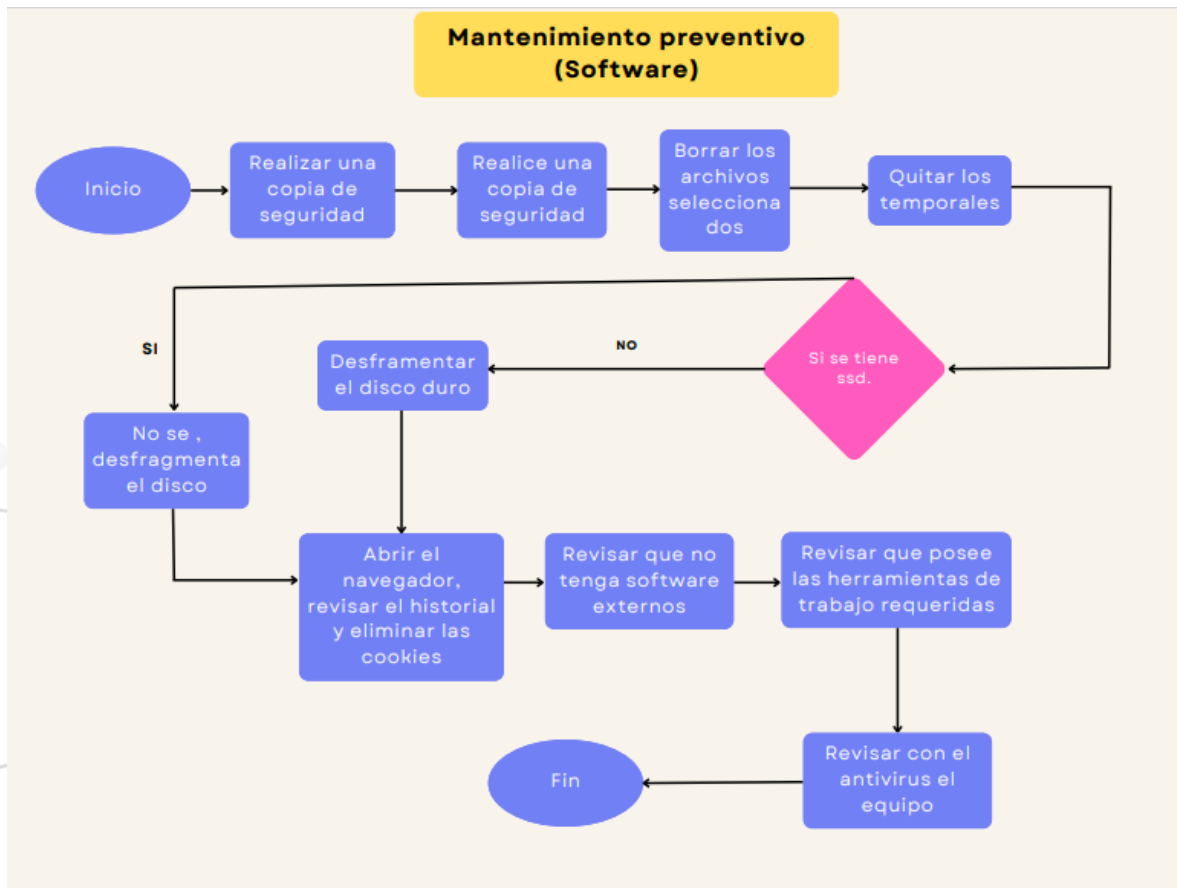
Mantenimiento preventivo (Software)

Inicio

Realizar una copia de seguridad

Realice una copia de seguridad

Borrar los archivos selecciona dos

Quitar los temporales

Si se tiene ssd.

NO

Desframentar el disco duro

SI

No se , desfragmenta el disco

Abrir el navegador, revisar el historial y eliminar las cookies

Revisar que no tenga software externos

Revisar que posee las herramientas de trabajo requeridas

Revisar con el antivirus el equipo

Fin